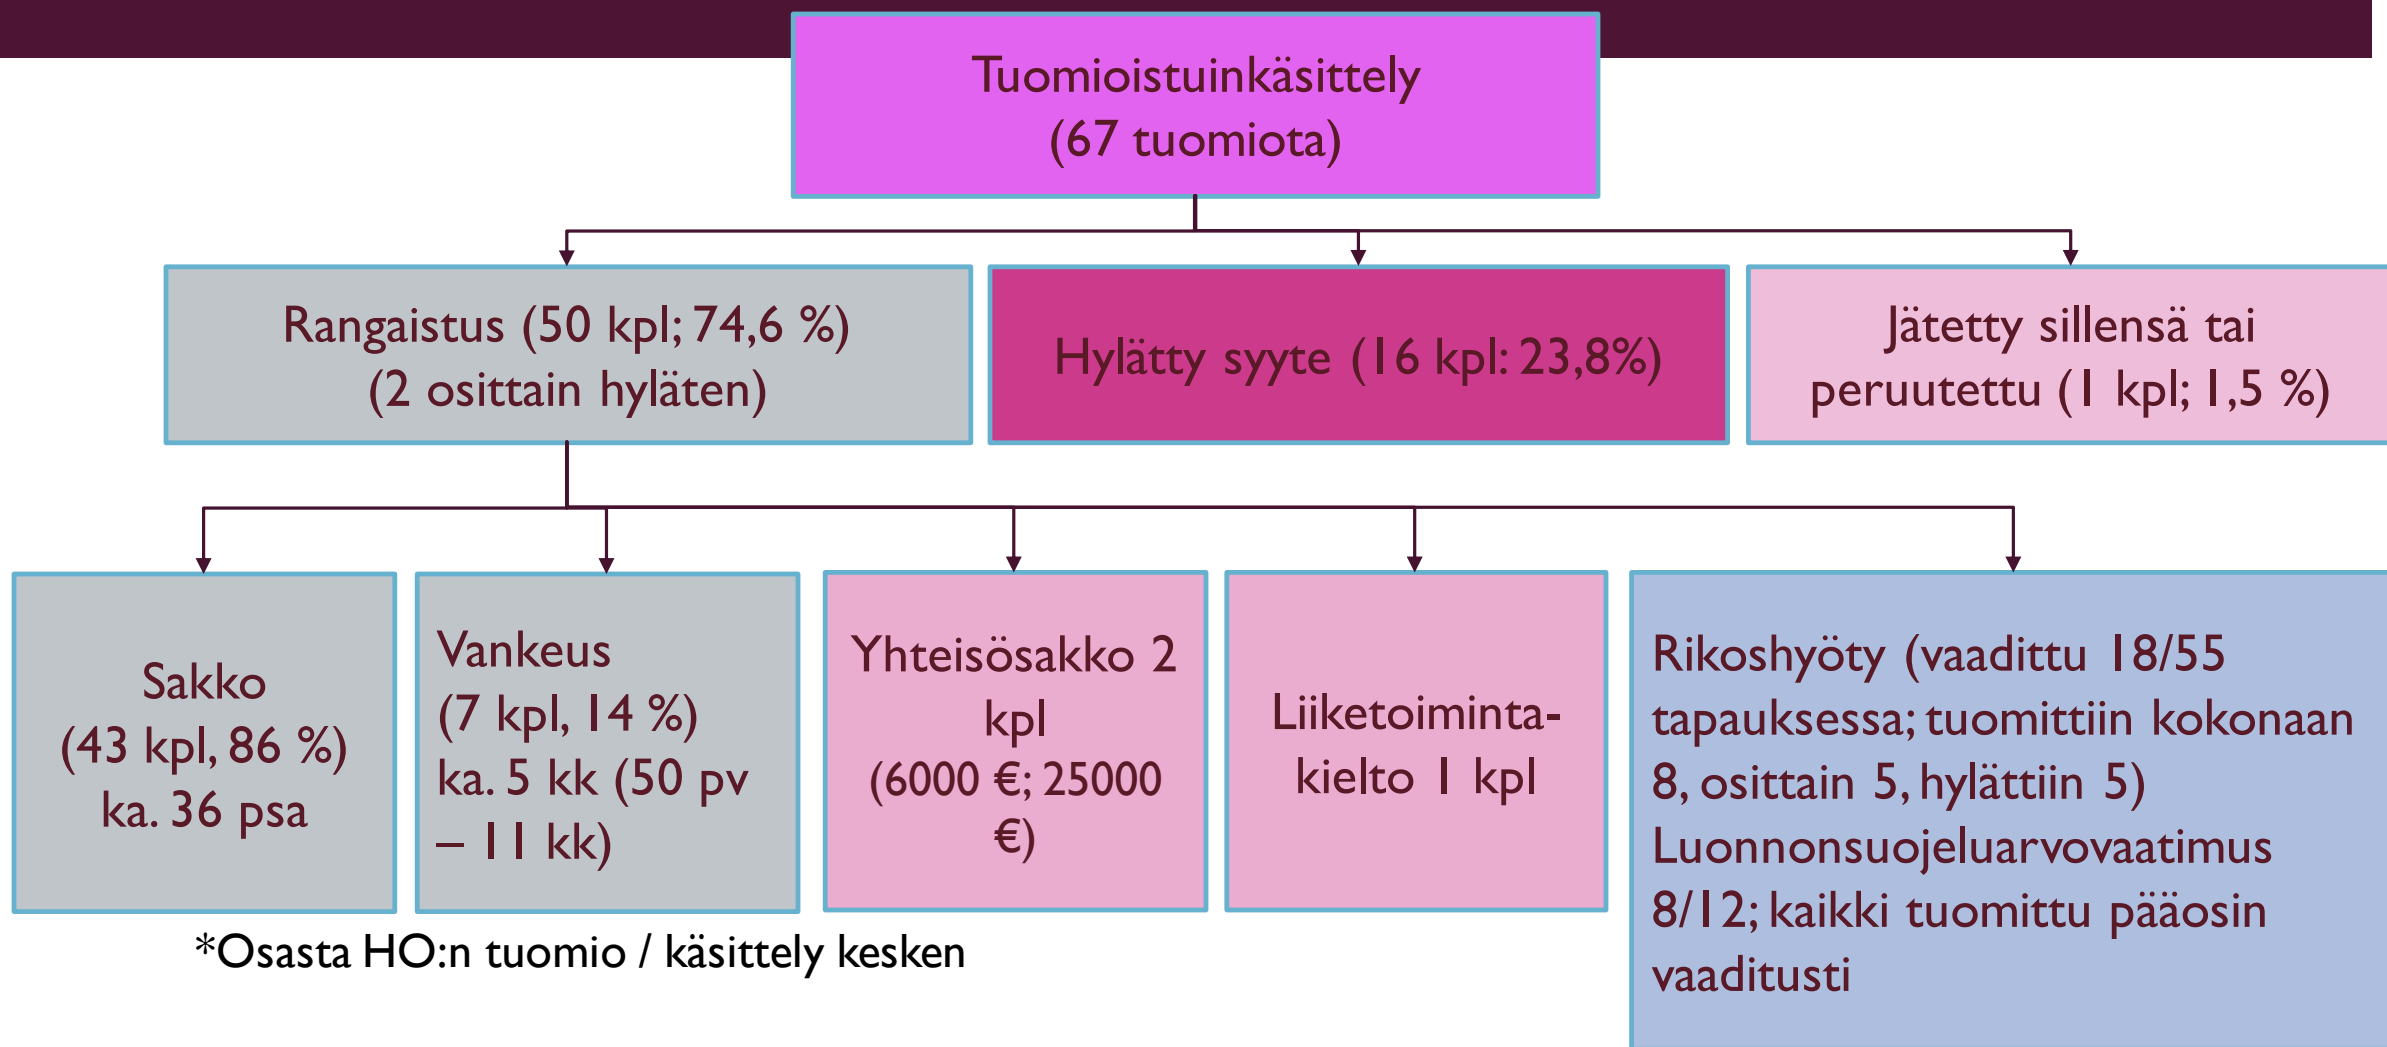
Tuomioistuinkäsittely (67 tuomiota)

Rangaistus (50 kpl; 74,6 %) (2 osittain hyläten)

Hylätty syyte (16 kpl: 23,8%)

Jätetty sillensä tai peruutettu (1 kpl; 1,5 %)

Sakko (43 kpl, 86 %) ka. 36 psa

Vankeus (7 kpl, 14 %) ka. 5 kk (50 pv – 11 kk)

Yhteisösakko 2 kpl (6000 €; 25000 €)

Liiketoimintakielto 1 kpl

Rikoshyöty (vaadittu 18/55 tapauksessa; tuomittiin kokonaan 8, osittain 5, hylättiin 5) Luonnonsuojeluarvovaatimus 8/12; kaikki tuomittu pääosin vaaditusti

*Osasta HO:n tuomio / käsittely kesken